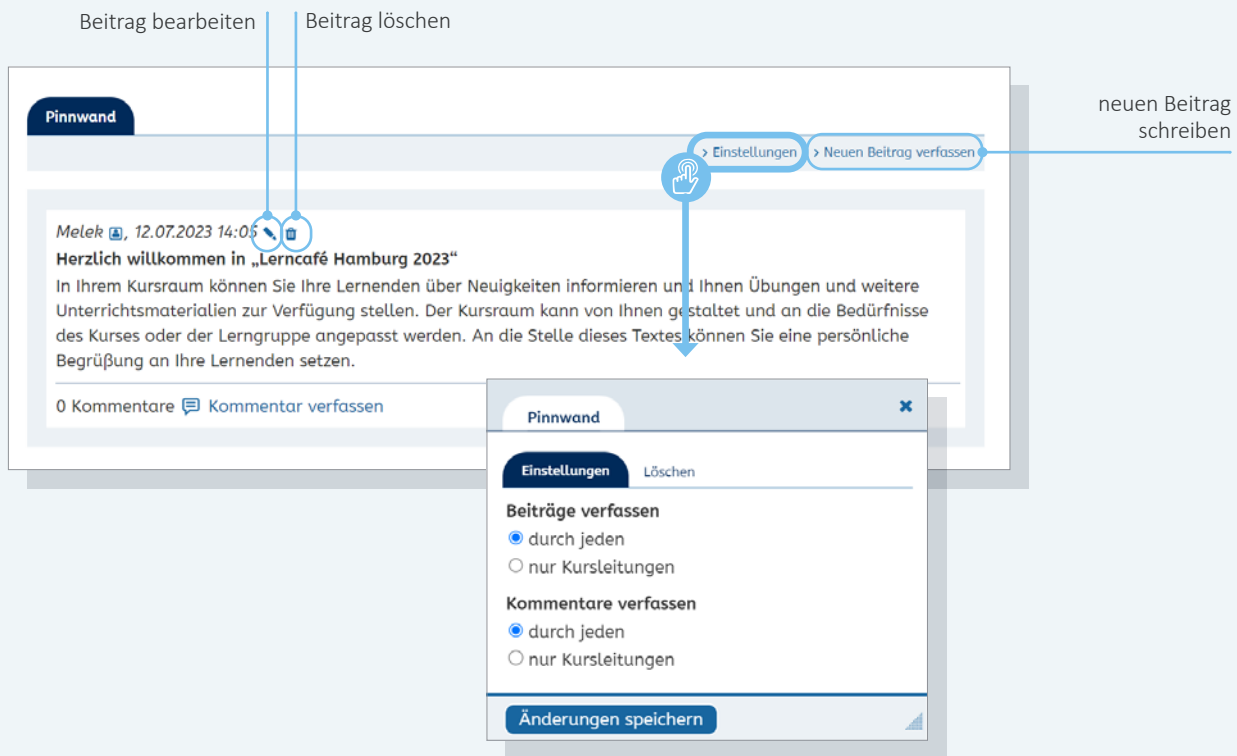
Beitrag bearbeiten

Beitrag löschen

neuen Beitrag schreiben

Pinnwand

› Einstellungen

› Neuen Beitrag verfassen

Melek, 12.07.2023 14:05

Herzlich willkommen in „Lerncafé Hamburg 2023“

In Ihrem Kursraum können Sie Ihre Lernenden über Neuigkeiten informieren und Ihnen Übungen und weitere Unterrichtsmaterialien zur Verfügung stellen. Der Kursraum kann von Ihnen gestaltet und an die Bedürfnisse des Kurses oder der Lerngruppe angepasst werden. An die Stelle dieses Textes können Sie eine persönliche Begrüßung an Ihre Lernenden setzen.

0 Kommentare Kommentar verfassen

Pinnwand

Einstellungen

Löschen

Beiträge verfassen

durch jeden

nur Kursleitungen

Kommentare verfassen

durch jeden

nur Kursleitungen

Änderungen speichern